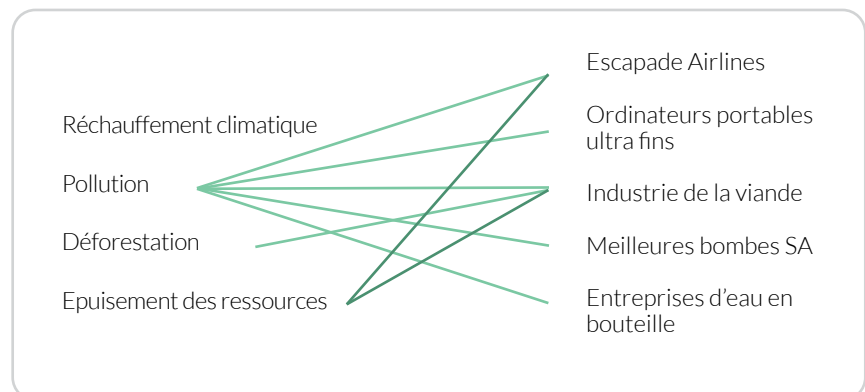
Réchauffement climatique

Pollution

Déforestation

Epuisement des ressources

Escapade Airlines

Ordinateurs portables ultra fins

Industrie de la viande

Meilleures bombes SA

Entreprises d'eau en bouteille